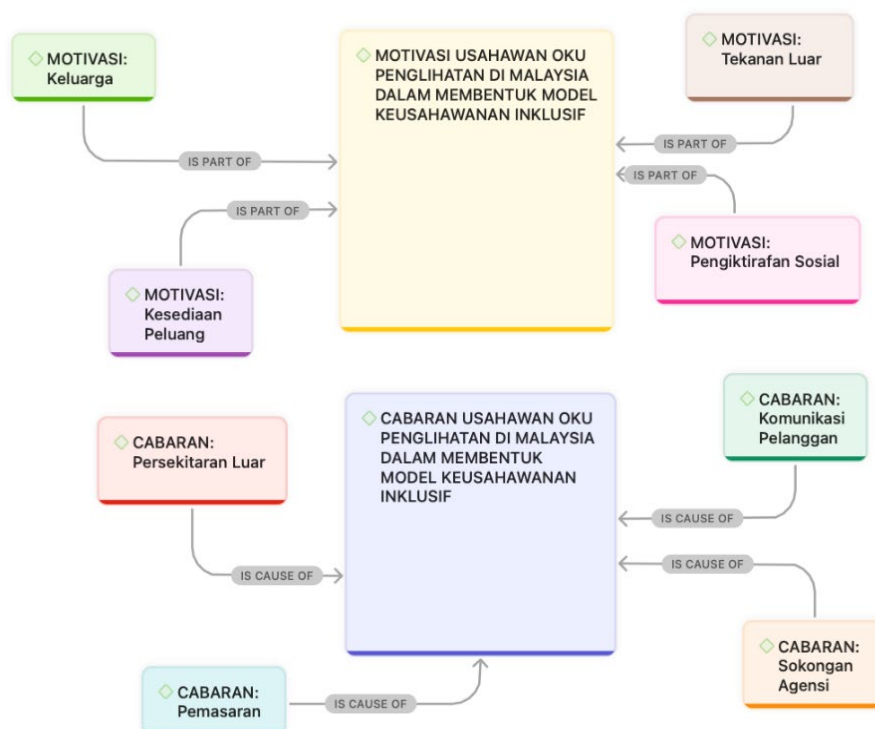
◇ MOTIVASI: Keluarga

◇ MOTIVASI USAHAWAN OKU PENGLIHATAN DI MALAYSIA DALAM MEMBENTUK MODEL KEUSAHAWANAN INKLUSIF

◇ MOTIVASI: Tekanan Luar

IS PART OF

IS PART OF

IS PART OF

IS PART OF

◇ MOTIVASI: Pengiktirafan Sosial

◇ MOTIVASI: Kesediaan Peluang

◇ CABARAN: Persekitaran Luar

◇ CABARAN USAHAWAN OKU PENGLIHATAN DI MALAYSIA DALAM MEMBENTUK MODEL KEUSAHAWANAN INKLUSIF

◇ CABARAN: Komunikasi Pelanggan

IS CAUSE OF

IS CAUSE OF

IS CAUSE OF

◇ CABARAN: Sokongan Agensi

◇ CABARAN: Pemasaran

IS CAUSE OF